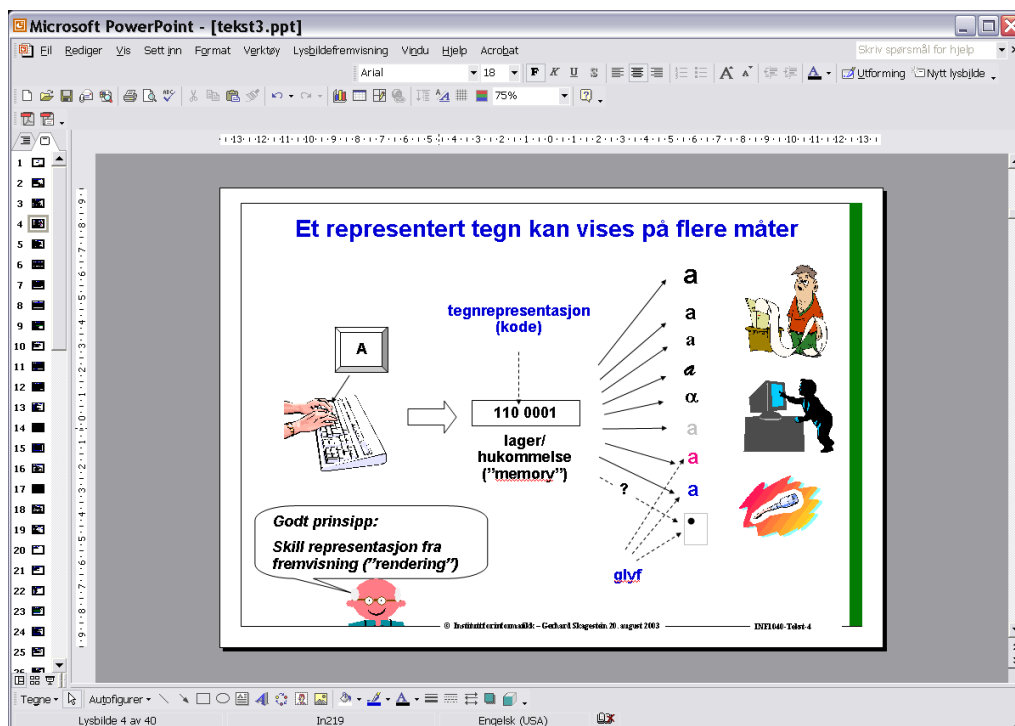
Microsoft PowerPoint - [tekst3.ppt]

Fil Rediger Vis Sett inn Format Verktøy Lysbildefremvisning Vindu Hjelp Acrobat

Skriv spørsmål for hjelp

Arial 18 F K U S

Utforming Nytt lysbilde

75%

1 2 3 4 5 6 7 8 9 10 11 12 13 14 15 16 17 18 19 20 21 22 23 24 25

Et representert tegn kan vises på flere måter

A

tegnrepresentasjon (kode)

110 0001

lager/ hukommelse (”memory”)

a a a a α a a a

?

•

glyf

Godt prinsipp:

Skill representasjon fra fremvisning (”rendering”)

© Institutt for informatikk – Gerhard Skagestein 20. august 2003

INF1040-Tekst-4

Tegne Autofigurer

Lysbilde 4 av 40 In219 Engelsk (USA)